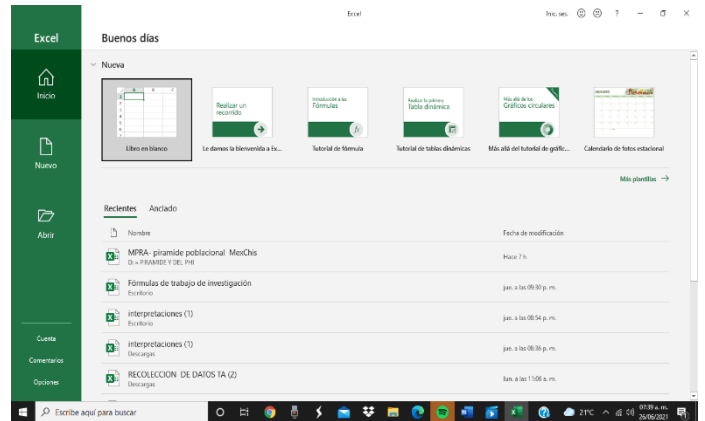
Excel

Inic. ses. ? – ☐ ×

Excel

Inicio

Nuevo

Abrir

Cuenta

Comentarios

Opciones

Buenos días

Nueva

Libro en blanco

Realizar un recorrido

Le damos la bienvenida a Ex...

Introducción a las Fórmulas

Tutorial de fórmula

Realice la primera Tabla dinámica

Tutorial de tablas dinámicas

Más allá de los Gráficos circulares

Más allá del tutorial de gráfic...

Calendario de fotos estacional

Más plantillas →

Recientes Anclado

Nombre

Fecha de modificación

MPRA- piramide poblacional MexChis
D: » PIRAMIDE Y DEL PHI

Hace 7 h

Fórmulas de trabajo de investigación
Escritorio

jue. a las 09:30 p. m.

interpretaciones (1)
Escritorio

jue. a las 08:54 p. m.

interpretaciones (1)
Descargas

jue. a las 08:36 p. m.

RECOLECCION DE DATOS TA (2)
Descargas

lun. a las 11:06 a. m.

Escribe aquí para buscar

21°C

07:39 a. m.
26/06/2021